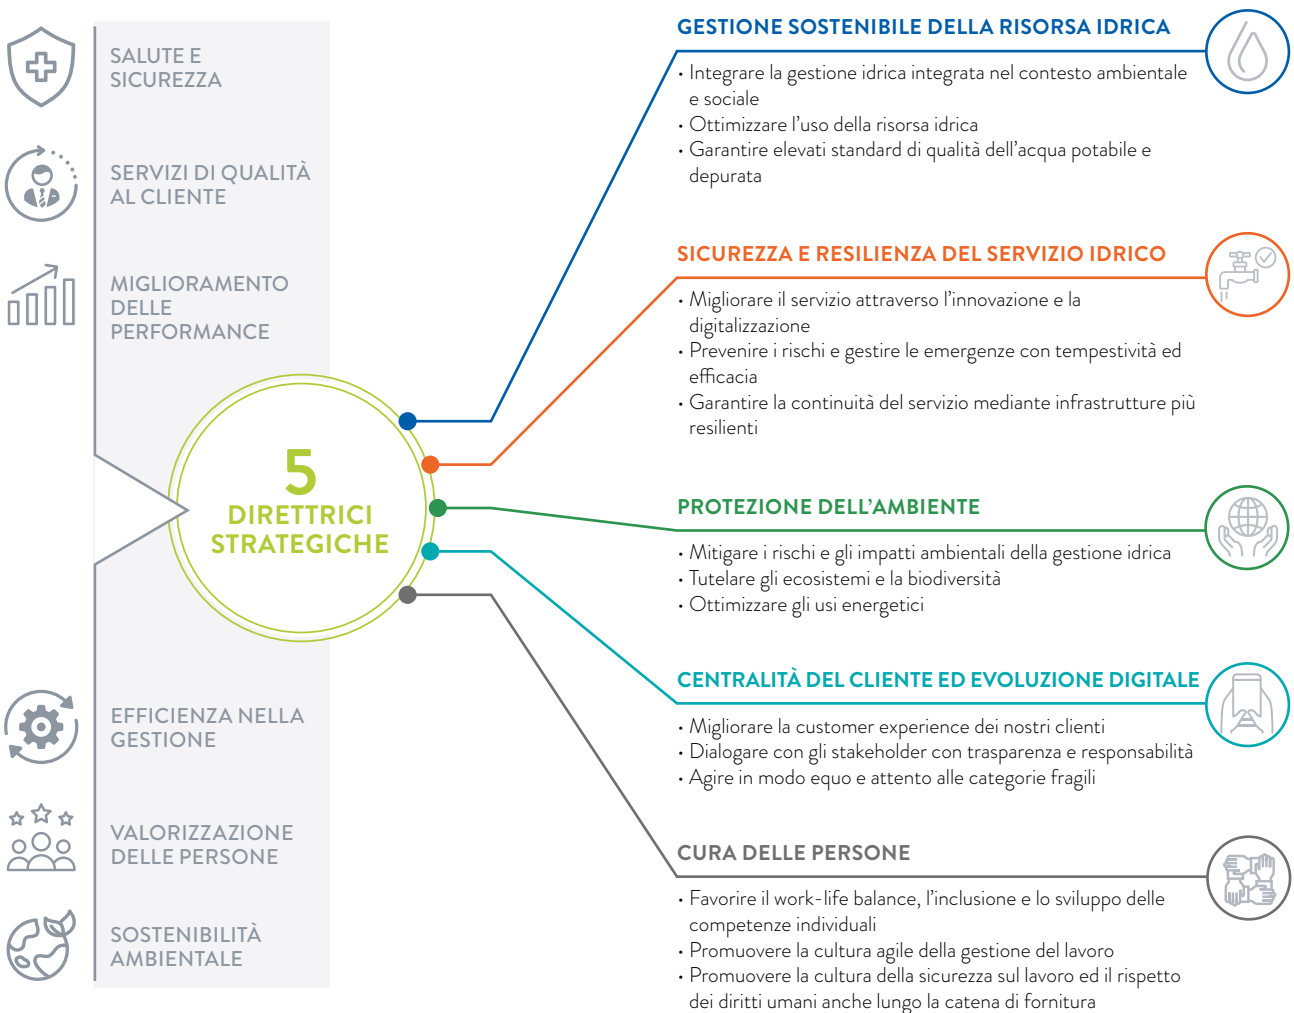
SALUTE E SICUREZZA

SERVIZI DI QUALITÀ AL CLIENTE

MIGLIORAMENTO DELLE PERFORMANCE

5
DIRETTRICI STRATEGICHE

EFFICIENZA NELLA GESTIONE

VALORIZZAZIONE DELLE PERSONE

SOSTENIBILITÀ AMBIENTALE

GESTIONE SOSTENIBILE DELLA RISORSA IDRICA

· Integrare la gestione idrica integrata nel contesto ambientale e sociale
· Ottimizzare l'uso della risorsa idrica
· Garantire elevati standard di qualità dell'acqua potabile e depurata

SICUREZZA E RESILIENZA DEL SERVIZIO IDRICO

· Migliorare il servizio attraverso l'innovazione e la digitalizzazione
· Prevenire i rischi e gestire le emergenze con tempestività ed efficacia
· Garantire la continuità del servizio mediante infrastrutture più resilienti

PROTEZIONE DELL'AMBIENTE

· Mitigare i rischi e gli impatti ambientali della gestione idrica
· Tutelare gli ecosistemi e la biodiversità
· Ottimizzare gli usi energetici

CENTRALITÀ DEL CLIENTE ED EVOLUZIONE DIGITALE

· Migliorare la customer experience dei nostri clienti
· Dialogare con gli stakeholder con trasparenza e responsabilità
· Agire in modo equo e attento alle categorie fragili

CURA DELLE PERSONE

· Favorire il work-life balance, l'inclusione e lo sviluppo delle competenze individuali
· Promuovere la cultura agile della gestione del lavoro
· Promuovere la cultura della sicurezza sul lavoro ed il rispetto dei diritti umani anche lungo la catena di fornitura